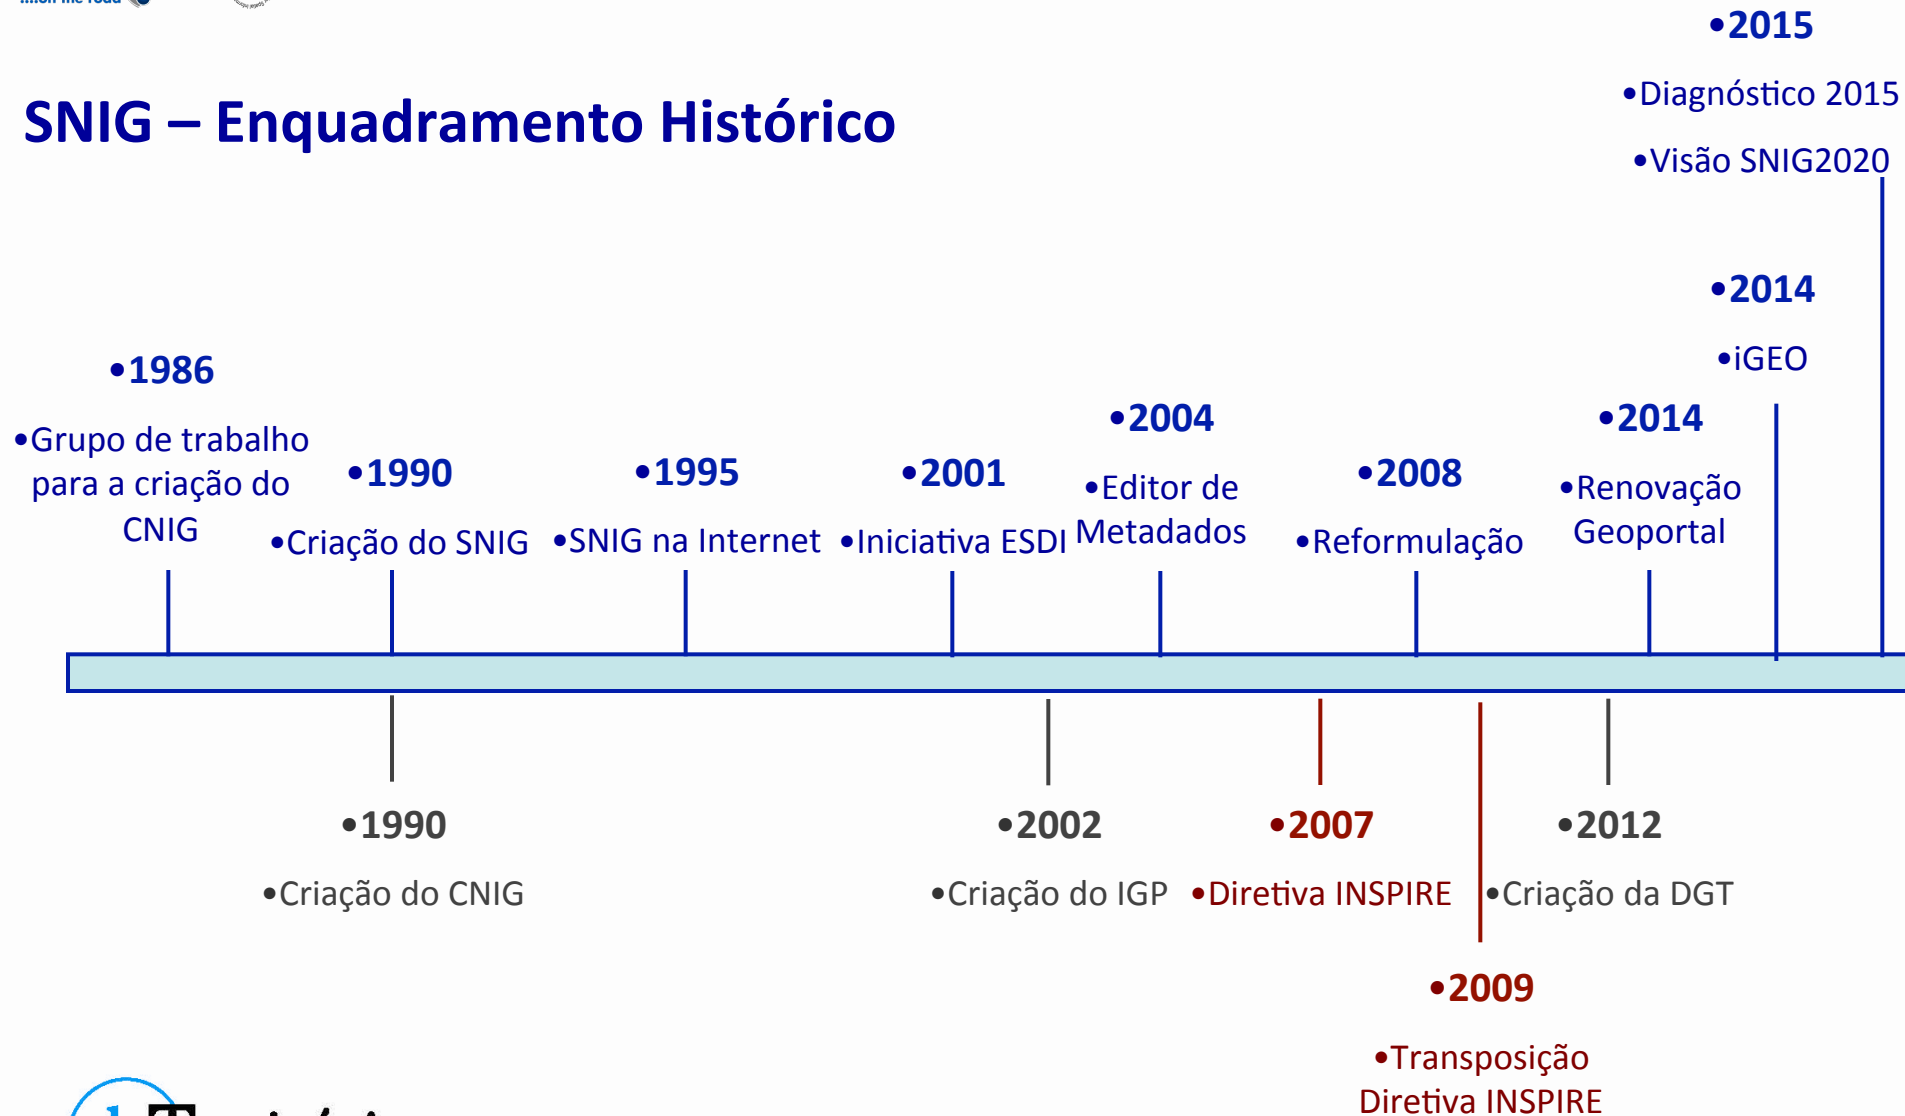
SNIG – Enquadramento Histórico

•1986
•Grupo de trabalho para a criação do CNIG

•1990
•Criação do SNIG

•1995
•SNIG na Internet

•2001
•Iniciativa ESDI

•2004
•Editor de Metadados

•2008
•Reformulação

•2014
•Renovação Geoportal

•2014
•iGEO

•2015
•Diagnóstico 2015
•Visão SNIG2020

•1990
•Criação do CNIG

•2002
•Criação do IGP

•2007
•Diretiva INSPIRE

•2009
•Transposição Diretiva INSPIRE

•2012
•Criação da DGT